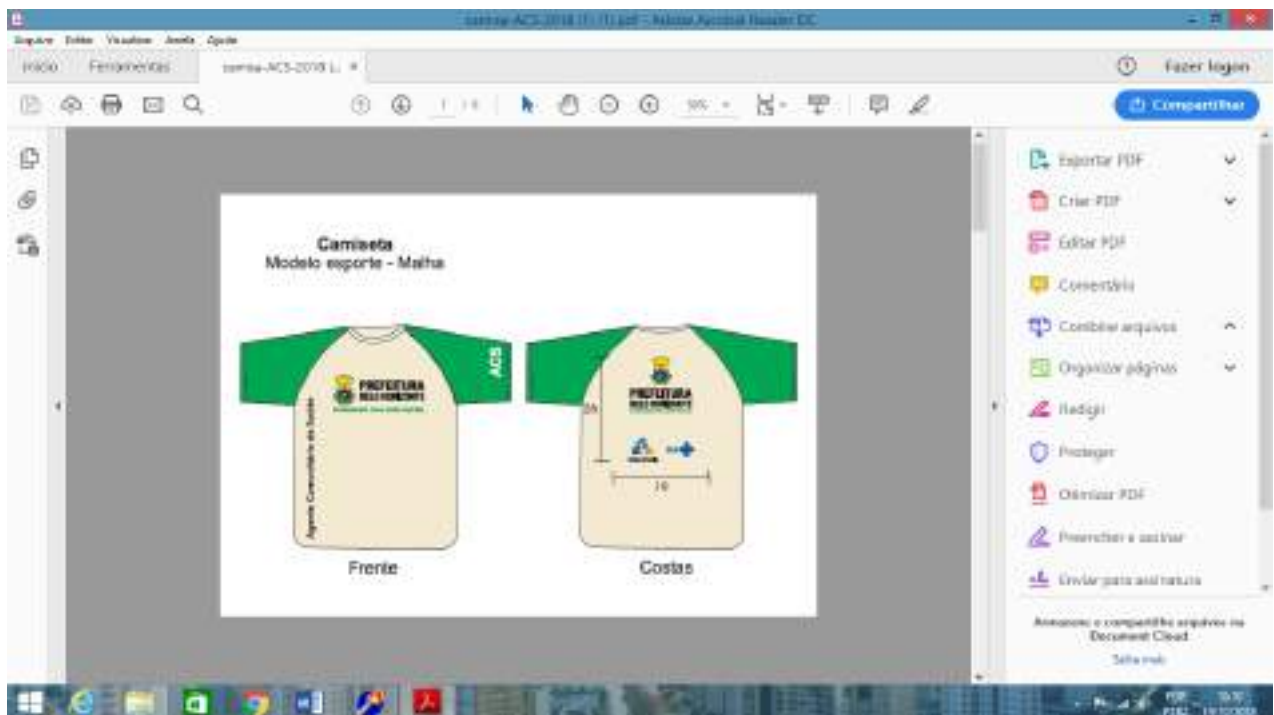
camisa-ACS-2018 (1) (1).pdf - Adobe Acrobat Reader DC

Arquivo Editar Visualizar Janela Ajuda

Início Ferramentas camisa-ACS-2018 (... ×

Fazer logon

1 / 1

Compartilhar

Camiseta
Modelo esporte - Malha

PREFEITURA
BELO HORIZONTE

ACS

Agente Comunitário de Saúde

PREFEITURA
BELO HORIZONTE

26

16

Frente

Costas

Exportar PDF

Criar PDF

Editar PDF

Comentário

Combinar arquivos

Organizar páginas

Redigir

Proteger

Otimizar PDF

Preencher e assinar

Enviar para assinatura

Armazene e compartilhe arquivos na Document Cloud

Saiba mais

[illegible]